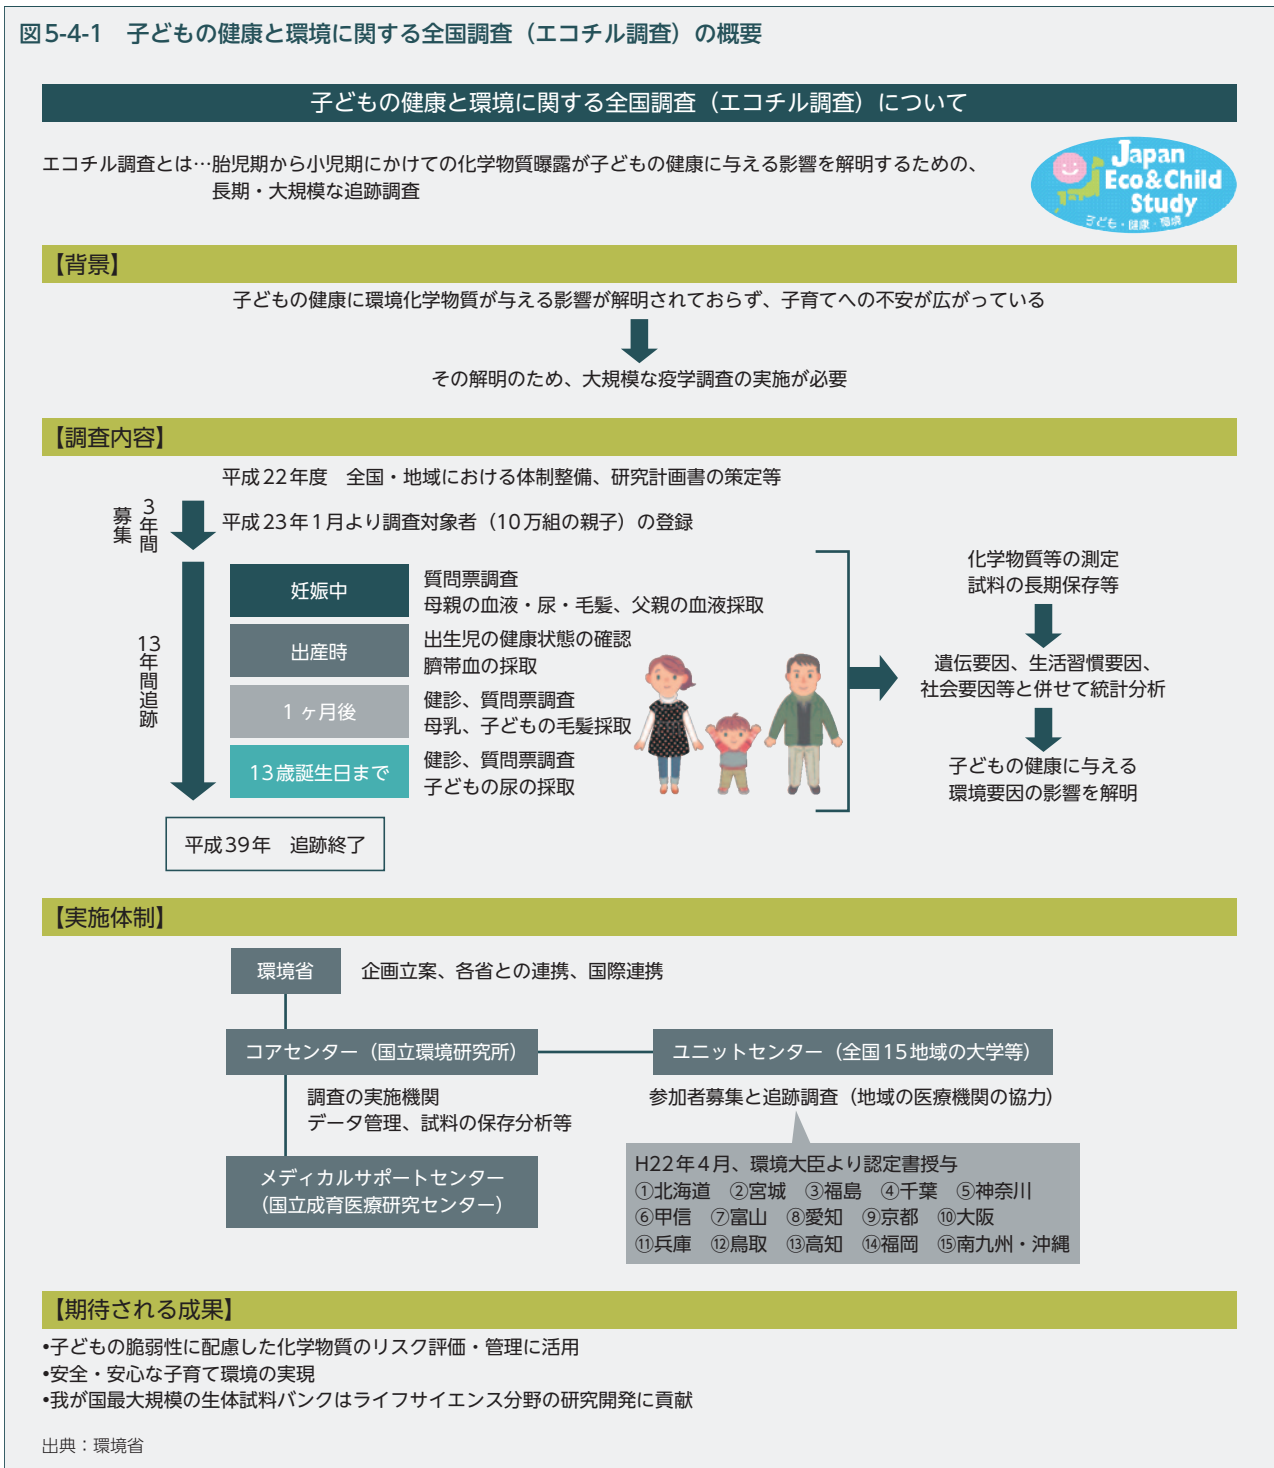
図5-4-1　子どもの健康と環境に関する全国調査（エコチル調査）の概要

子どもの健康と環境に関する全国調査（エコチル調査）について

エコチル調査とは…胎児期から小児期にかけての化学物質曝露が子どもの健康に与える影響を解明するための、長期・大規模な追跡調査

Japan Eco&Child Study
子ども・健康・環境

【背景】

子どもの健康に環境化学物質が与える影響が解明されておらず、子育てへの不安が広がっている

その解明のため、大規模な疫学調査の実施が必要

【調査内容】

平成22年度　全国・地域における体制整備、研究計画書の策定等

募集 3年間

平成23年1月より調査対象者（10万組の親子）の登録

13年間追跡

| | |
|---|---|
| 妊娠中 | 質問票調査<br>母親の血液・尿・毛髪、父親の血液採取 |
| 出産時 | 出生児の健康状態の確認<br>臍帯血の採取 |
| 1ヶ月後 | 健診、質問票調査<br>母乳、子どもの毛髪採取 |
| 13歳誕生日まで | 健診、質問票調査<br>子どもの尿の採取 |

平成39年　追跡終了

化学物質等の測定
試料の長期保存等

遺伝要因、生活習慣要因、社会要因等と併せて統計分析

子どもの健康に与える環境要因の影響を解明

【実施体制】

環境省　企画立案、各省との連携、国際連携

コアセンター（国立環境研究所）

調査の実施機関
データ管理、試料の保存分析等

メディカルサポートセンター（国立成育医療研究センター）

ユニットセンター（全国15地域の大学等）

参加者募集と追跡調査（地域の医療機関の協力）

H22年4月、環境大臣より認定書授与
①北海道　②宮城　③福島　④千葉　⑤神奈川
⑥甲信　⑦富山　⑧愛知　⑨京都　⑩大阪
⑪兵庫　⑫鳥取　⑬高知　⑭福岡　⑮南九州・沖縄

【期待される成果】

•子どもの脆弱性に配慮した化学物質のリスク評価・管理に活用
•安全・安心な子育て環境の実現
•我が国最大規模の生体試料バンクはライフサイエンス分野の研究開発に貢献

出典：環境省